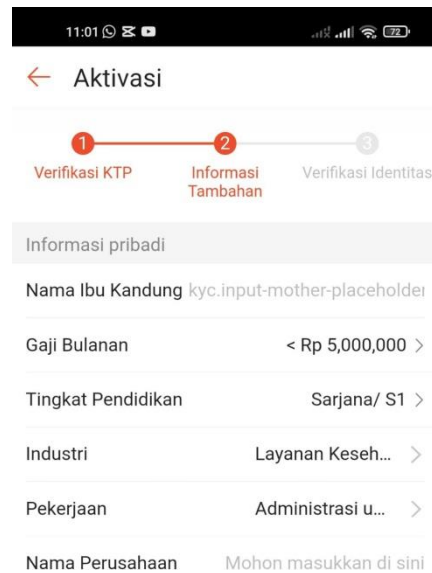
11:01 72

← Aktivasi

1 Verifikasi KTP
2 Informasi Tambahan
3 Verifikasi Identitas

Informasi pribadi

Nama Ibu Kandung kyc.input-mother-placeholder

Gaji Bulanan < Rp 5,000,000 >

Tingkat Pendidikan Sarjana/ S1 >

Industri Layanan Keseh... >

Pekerjaan Administrasi u... >

Nama Perusahaan Mohon masukkan di sini